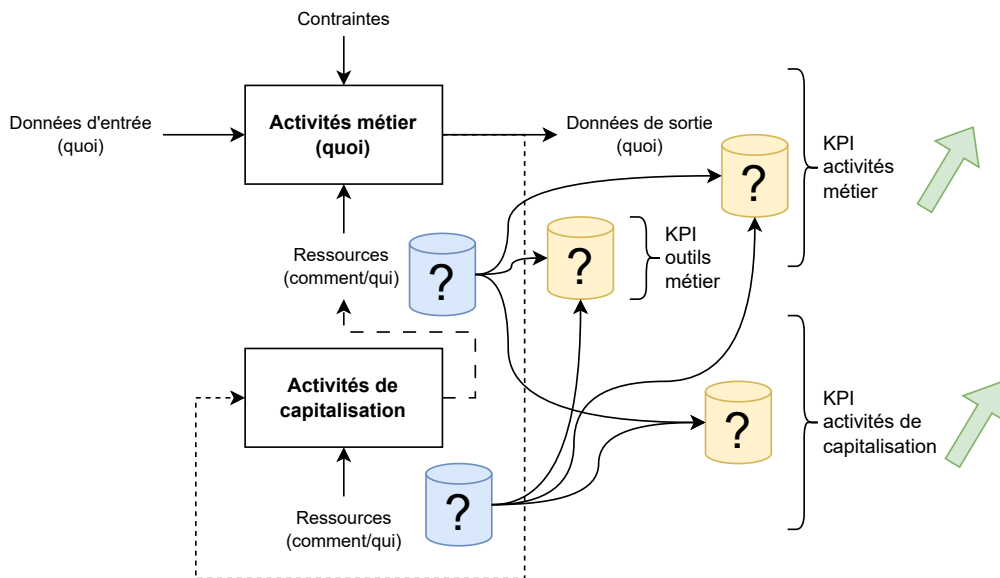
Contraintes

Données d'entrée
(quoi)

Activités métier
(quoi)

Données de sortie
(quoi)

?

KPI
activités
métier

?

KPI
outils
métier

Ressources
(comment/qui)

?

Activités de
capitalisation

?

KPI
activités de
capitalisation

Ressources
(comment/qui)

?